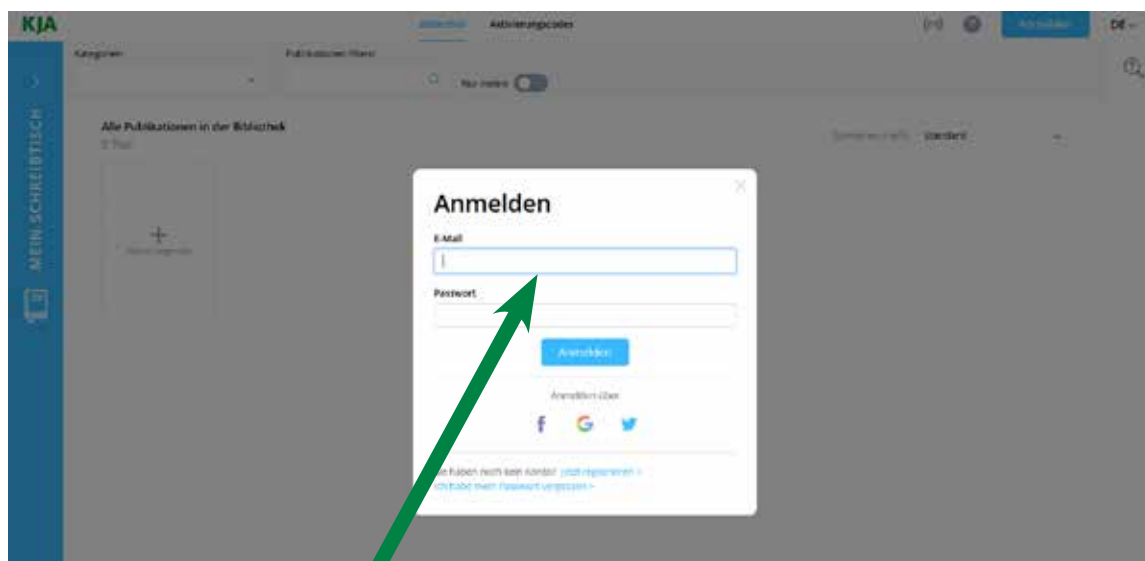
KJA

Bibliothek Aktivierungscodes

DE

Kategorien

Publikationen filtern

Nur meine

MEIN SCHREIBTISCH

Alle Publikationen in der Bibliothek

Sortieren nach: Standard

+

Anmelden

E-Mail

Passwort

Anmelden

Anmelden über

Sie haben noch kein Konto? Jetzt registrieren >

Ich habe mein Passwort vergessen >